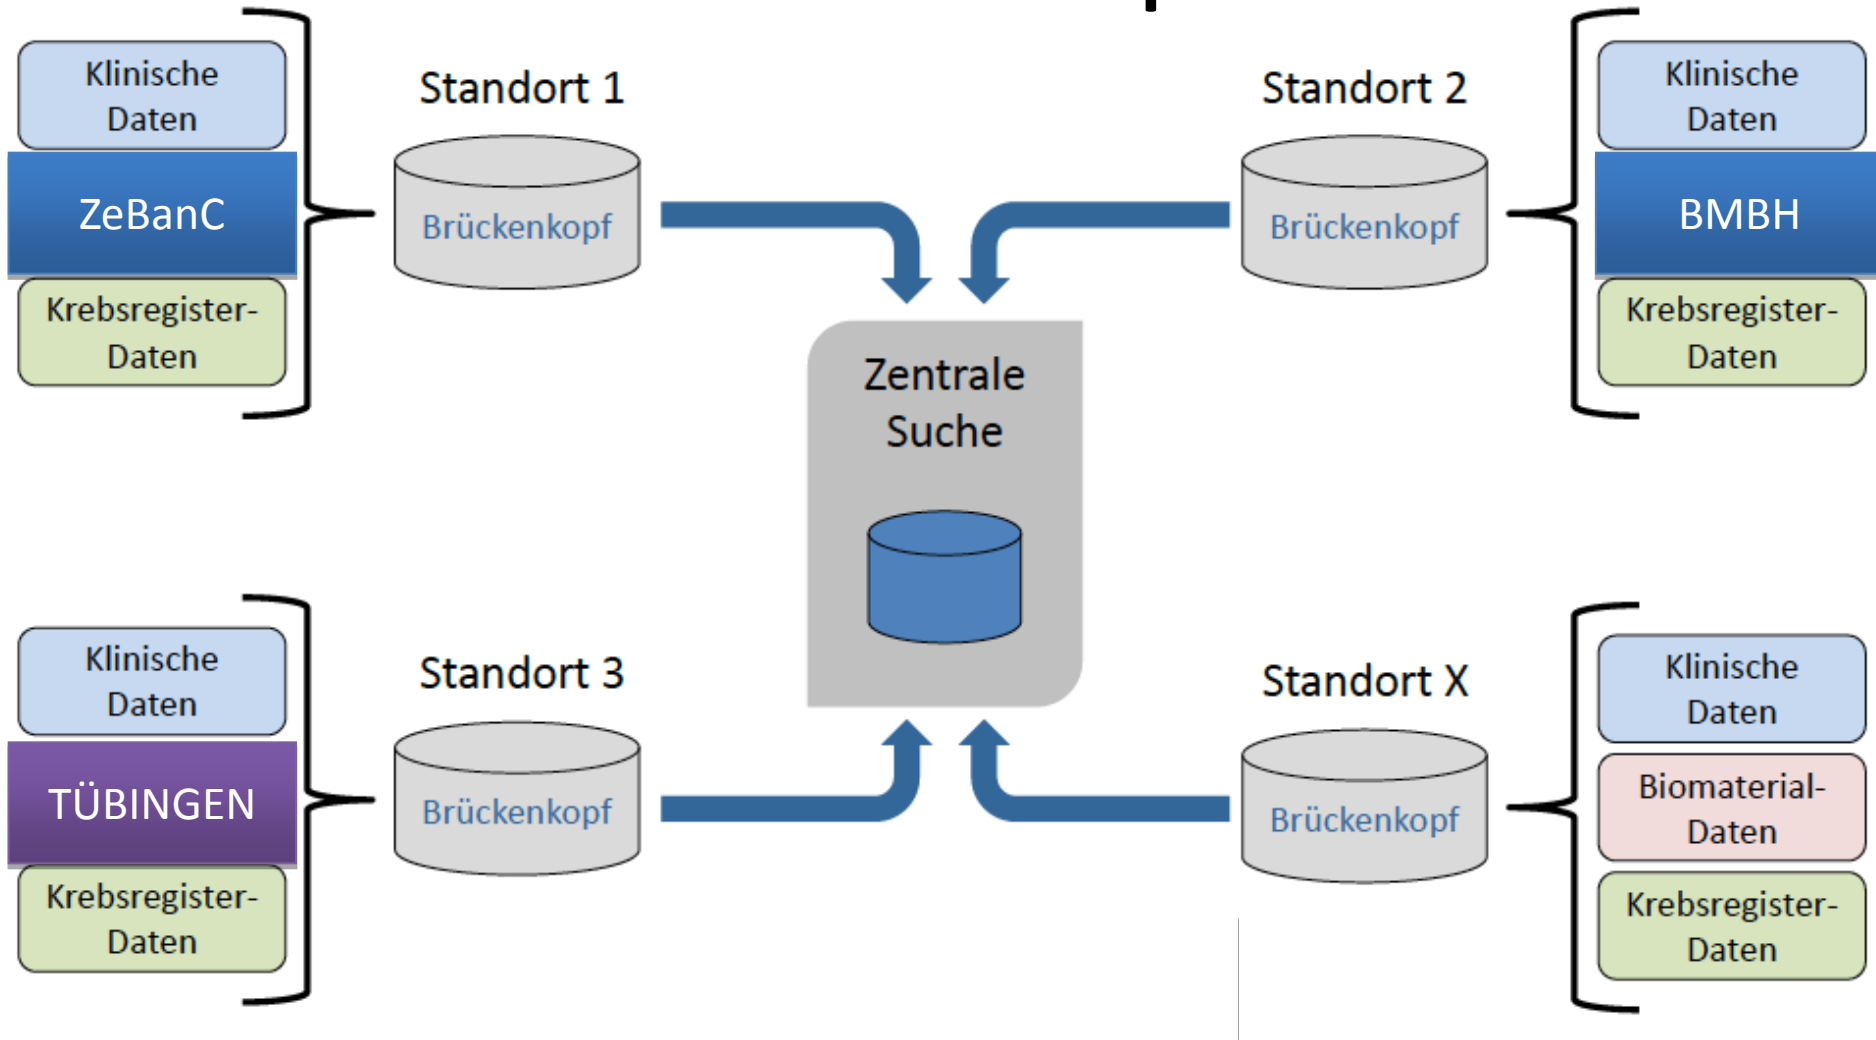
Klinische Daten

ZeBanC

Krebsregister-Daten

Standort 1

Brückenkopf

Standort 2

Brückenkopf

Klinische Daten

BMBH

Krebsregister-Daten

Zentrale Suche

Klinische Daten

TÜBINGEN

Krebsregister-Daten

Standort 3

Brückenkopf

Standort X

Brückenkopf

Klinische Daten

Biomaterial-Daten

Krebsregister-Daten